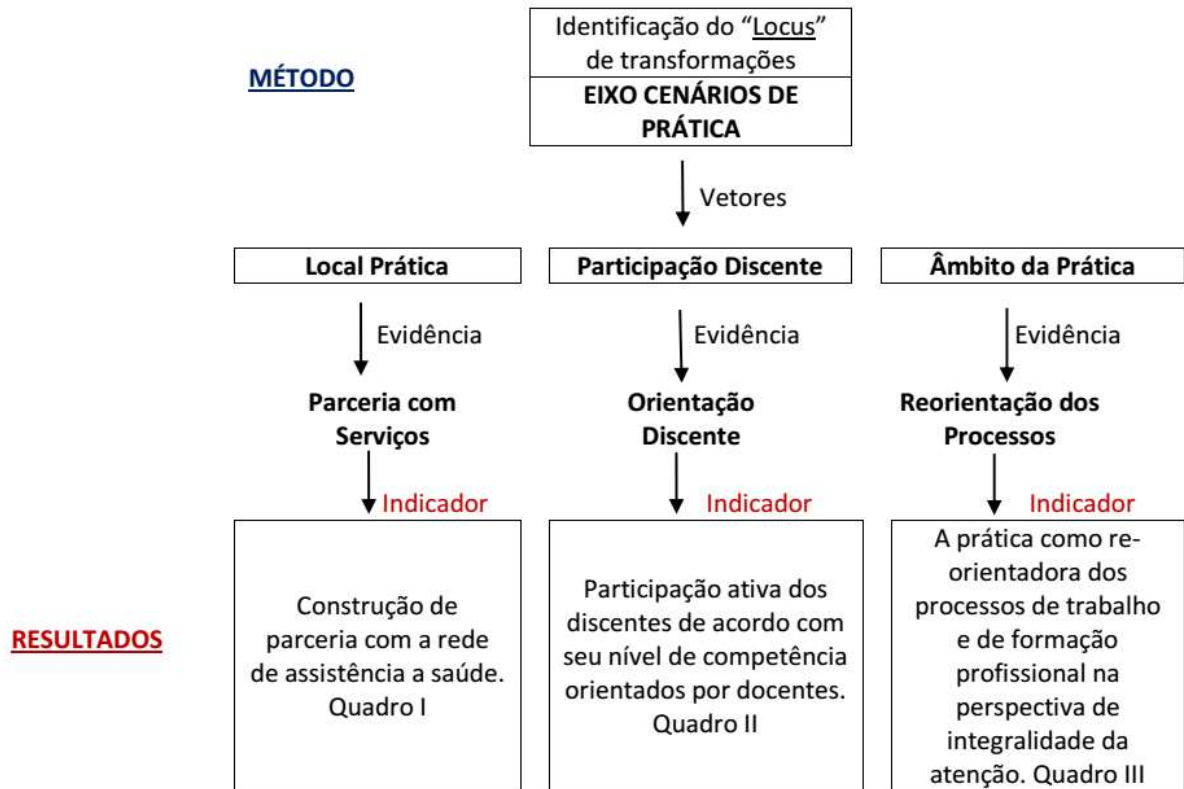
MÉTODO

Identificação do “Locus” de transformações

EIXO CENÁRIOS DE PRÁTICA

Vetores

Local Prática

Participação Discente

Âmbito da Prática

Evidência

Evidência

Evidência

Parceria com Serviços

Orientação Discente

Reorientação dos Processos

Indicador

Indicador

Indicador

RESULTADOS

Construção de parceria com a rede de assistência a saúde. Quadro I

Participação ativa dos discentes de acordo com seu nível de competência orientados por docentes. Quadro II

A prática como re-orientadora dos processos de trabalho e de formação profissional na perspectiva de integralidade da atenção. Quadro III